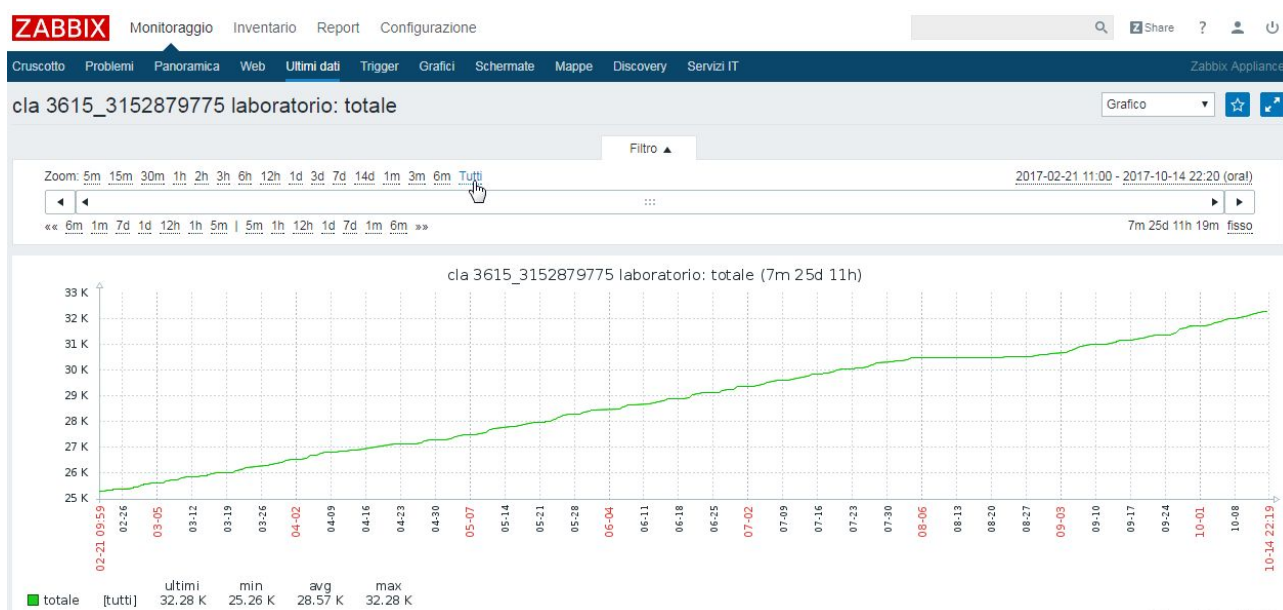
ZABBIX Monitoraggio Inventario Report Configurazione

Share ?

Cruscotto Problemi Panoramica Web Ultimi dati Trigger Grafici Schermate Mappe Discovery Servizi IT Zabbix Appliance

cla 3615_3152879775 laboratorio: totale

Grafico

Filtro ▲

Zoom: 5m 15m 30m 1h 2h 3h 6h 12h 1d 3d 7d 14d 1m 3m 6m Tutti

2017-02-21 11:00 - 2017-10-14 22:20 (ora!)

«« 6m 1m 7d 1d 12h 1h 5m | 5m 1h 12h 1d 7d 1m 6m »»

7m 25d 11h 19m fisso

cla 3615_3152879775 laboratorio: totale (7m 25d 11h)

33 K
32 K
31 K
30 K
29 K
28 K
27 K
26 K
25 K

02-21 09:59 02-26 03-05 03-12 03-19 03-26 04-02 04-09 04-16 04-23 04-30 05-07 05-14 05-21 05-28 06-04 06-11 06-18 06-25 07-02 07-09 07-16 07-23 07-30 08-06 08-13 08-20 08-27 09-03 09-10 09-17 09-24 10-01 10-08 10-14 22:19

| | | ultimi | min | avg | max |
|---|---|---|---|---|---|
| totale | [tutti] | 32.28 K | 25.26 K | 28.57 K | 32.28 K |